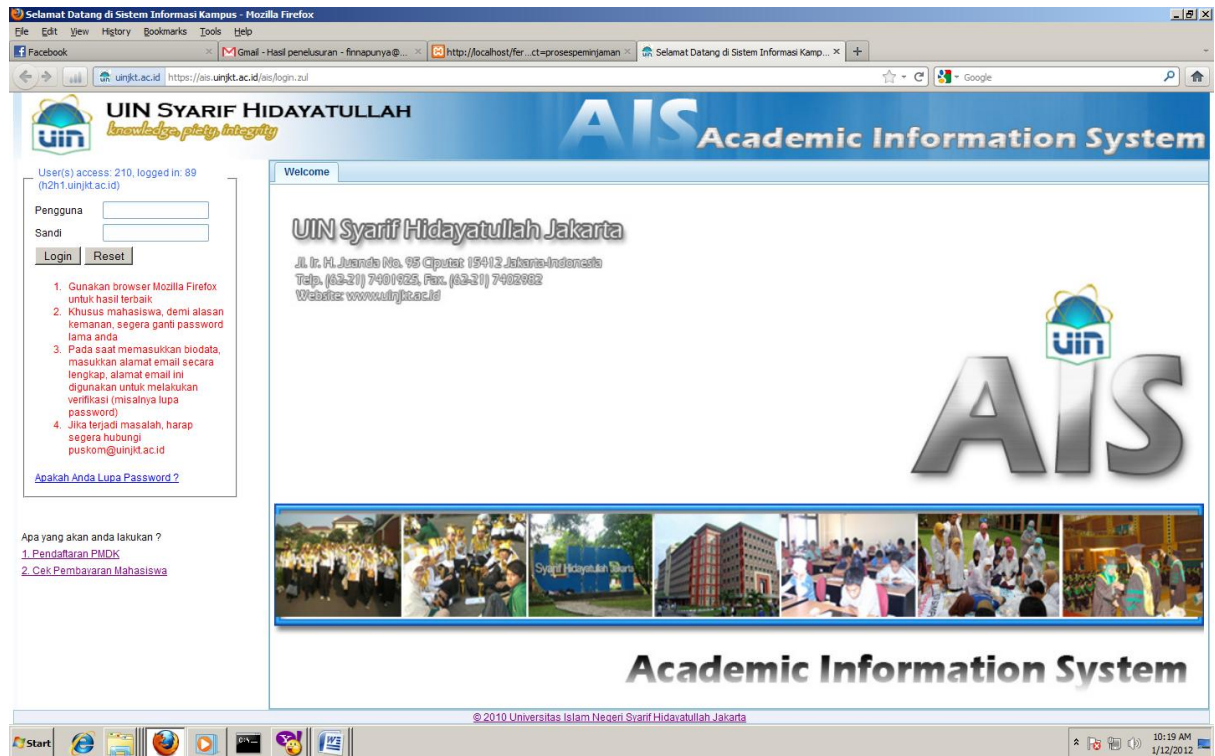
Selamat Datang di Sistem Informasi Kampus - Mozilla Firefox
File Edit View History Bookmarks Tools Help
Facebook
Gmail - Hasil penelusuran - finnapunya@...
http://localhost/fer...ct=prosespeminjaman
Selamat Datang di Sistem Informasi Kamp...
uinjkt.ac.id https://ais.uinjkt.ac.id/ais/login.zul
Google

uin
UIN SYARIF HIDAYATULLAH
knowledge, piety, integrity
AIS Academic Information System

User(s) access: 210, logged in: 89 (h2h1.uinjkt.ac.id)
Pengguna
Sandi
Login Reset

1. Gunakan browser Mozilla Firefox untuk hasil terbaik
2. Khusus mahasiswa, demi alasan kemanan, segera ganti password lama anda
3. Pada saat memasukkan biodata, masukkan alamat email secara lengkap, alamat email ini digunakan untuk melakukan verifikasi (misalnya lupa password)
4. Jika terjadi masalah, harap segera hubungi puskom@uinjkt.ac.id

Apakah Anda Lupa Password ?

Apa yang akan anda lakukan ?
1. Pendaftaran PMDK
2. Cek Pembayaran Mahasiswa

Welcome

UIN Syarif Hidayatullah Jakarta
Jl. Ir. H. Juanda No. 95 Ciputat 15412 Jakarta-Indonesia
Telp. (62-21) 7401925, Fax. (62-21) 7402982
Website: www.uinjkt.ac.id

uin
AIS

Syarif Hidayatullah Jakarta

Academic Information System

© 2010 Universitas Islam Negeri Syarif Hidayatullah Jakarta

Start
10:19 AM
1/12/2012